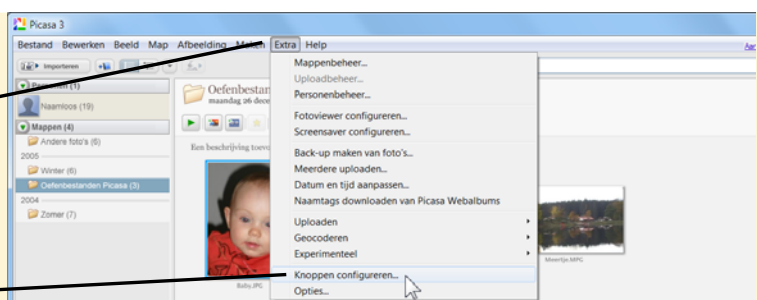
Picasa 3

Bestand Bewerken Beeld Map Afbeelding Maken Extra Help

Importeren

Personen (1)

Naamloos (19)

Mappen (4)

Andere foto's (6)

2005

Winter (6)

Oefenbestanden Picasa (3)

2004

Zomer (7)

Oefenbestanden

maandag 26 dece

Een beschrijving toevo

Baby.JPG

Meertje.JPG

Mappenbeheer...

Uploadbeheer...

Personenbeheer...

Fotoviewer configureren...

Screensaver configureren...

Back-up maken van foto's...

Meerdere uploaden...

Datum en tijd aanpassen...

Naamtags downloaden van Picasa Webalbums

Uploaden

Geocoderen

Experimenteel

Knoppen configureren...

Opties...